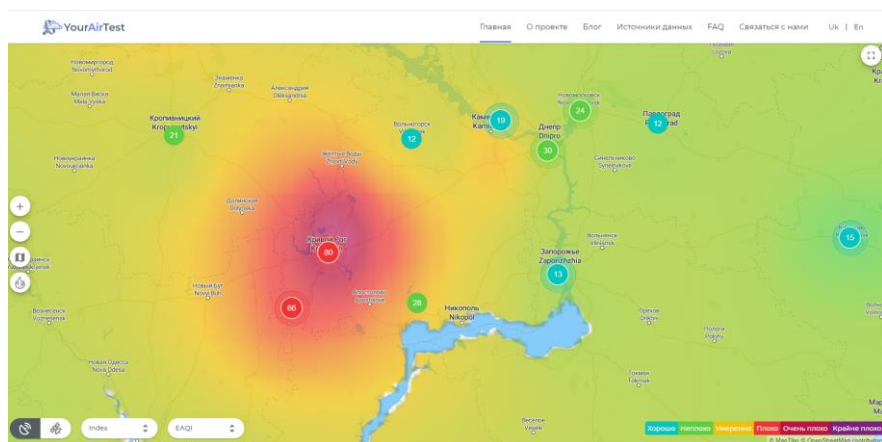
YourAirTest

Главная О проекте Блог Источники данных FAQ Связаться с нами Uk | En

Новомиргород Novomyrhorod
Знаменка Znamianka
Александрия Oleksandriia
Малая Виска Mala Vyska
Кропивницкий Kropyvnytskyi
21
Вольногорск
12
Каменское Kam
19
24
Новомосковск
Днепр Dnipro
30
Павлоград Pavlohrad
17
Желтые Воды Zhovti Vody
Синельниково Synelnykove
Новоукраинка Novoukrainka
Долинская Dolynska
Кривой Рог
80
Запорожье Zaporizhzhia
13
15
Новый Буг Novyi Buh
66
Апостолово Apostolove
28
Никополь Nikopol
Вознесенск Voznesensk
Орехов Orikhiv
Пологи Polohy
Новая Одесса Nova Odesa
Токмак Tokmak
Васильевка Vasylivka

Index
EAQI

Хорошо Неплохо Умеренно Плохо Очень плохо Крайне плохо
© MapTiler © OpenStreetMap contributors